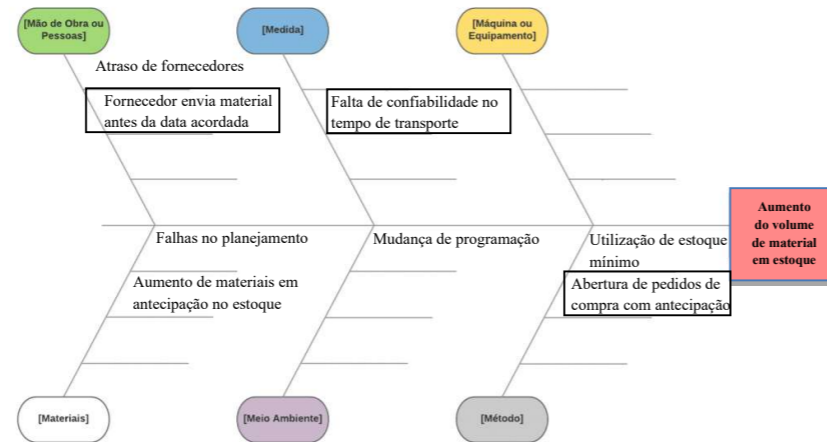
[Mão de Obra ou Pessoas]

[Medida]

[Máquina ou Equipamento]

Atraso de fornecedores

Fornecedor envia material antes da data acordada

Falta de confiabilidade no tempo de transporte

Aumento do volume de material em estoque

Falhas no planejamento

Mudança de programação

Utilização de estoque mínimo

Aumento de materiais em antecipação no estoque

Abertura de pedidos de compra com antecipação

[Materiais]

[Meio Ambiente]

[Método]